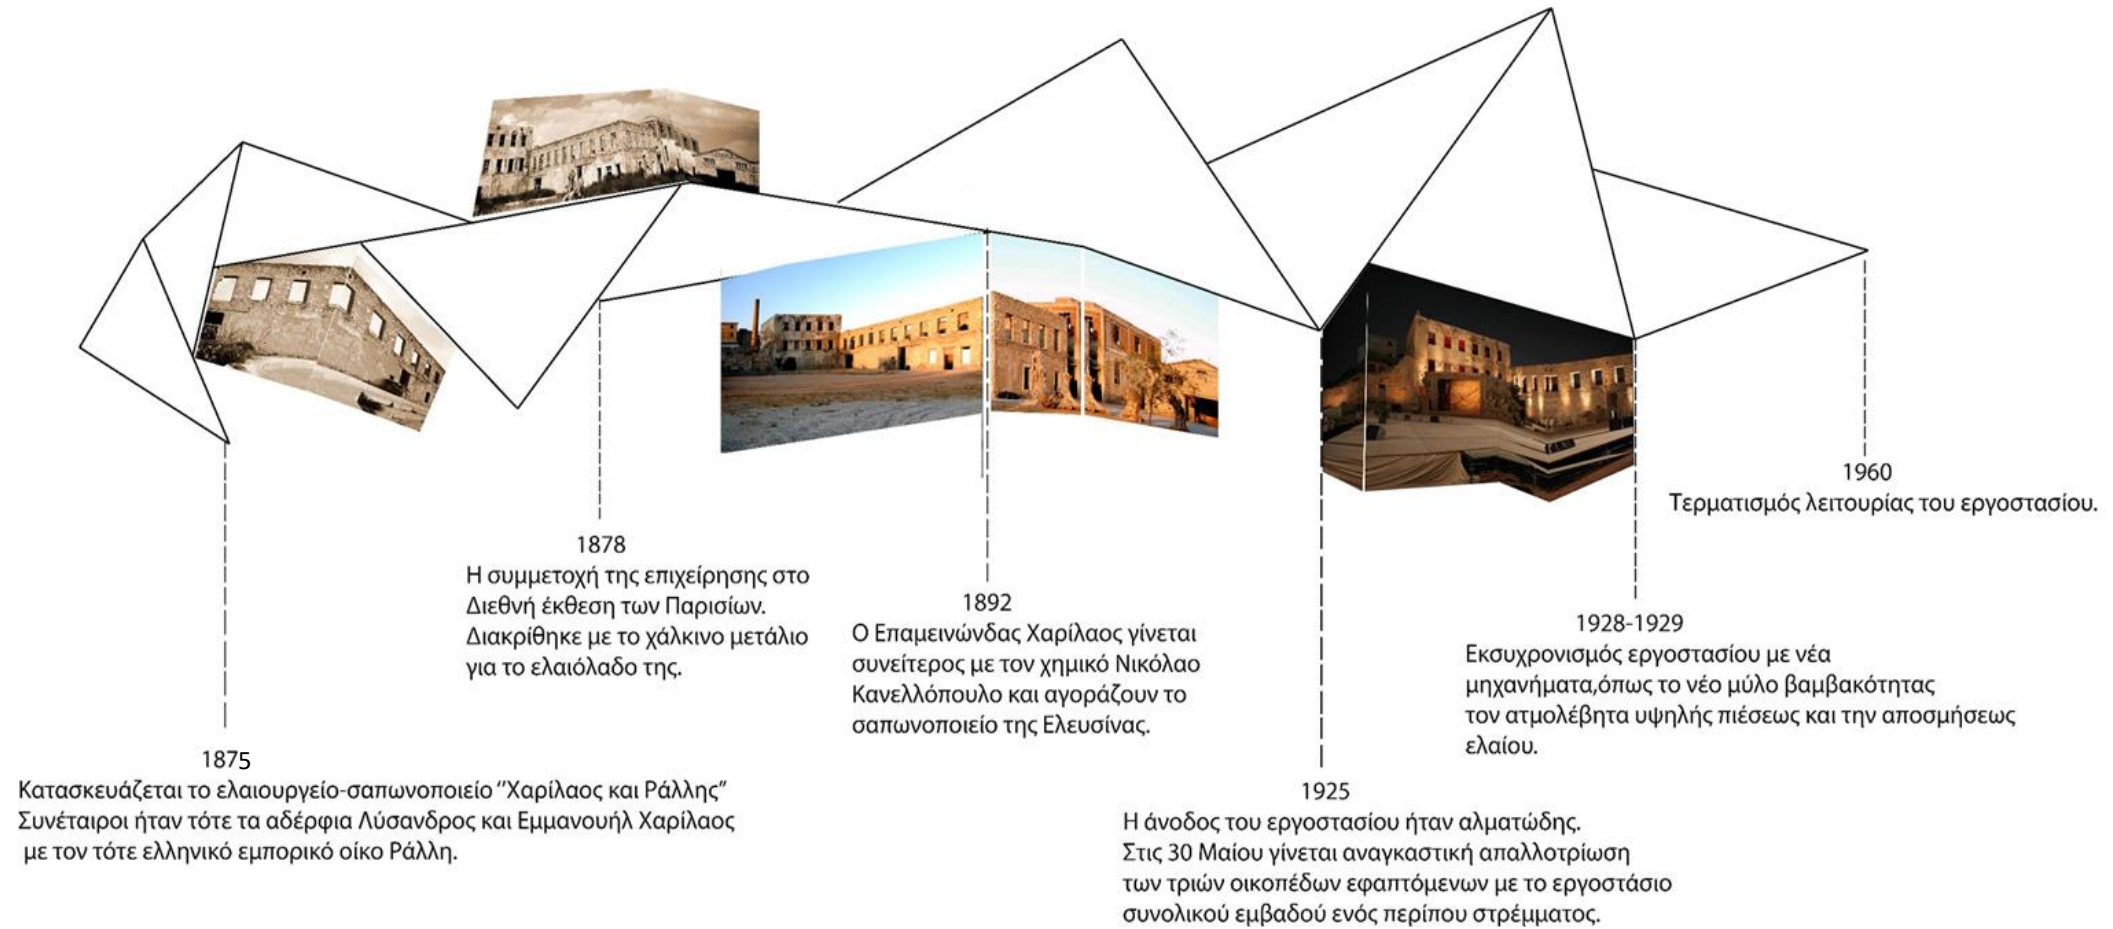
1960
Τερματισμός λειτουργίας του εργοστασίου.

1878
Η συμμετοχή της επιχείρησης στο Διεθνή έκθεση των Παρισίων. Διακρίθηκε με το χάλκινο μετάλιο για το ελαιόλαδο της.

1892
Ο Επαμεινώνδας Χαρίλαος γίνεται συνείτερος με τον χημικό Νικόλαο Κανελλόπουλο και αγοράζουν το σαπωνοποιείο της Ελευσίνας.

1928-1929
Εκσυχρονισμός εργοστασίου με νέα μηχανήματα,όπως το νέο μύλο βαμβακότητας τον ατμολέβητα υψηλής πιέσεως και την αποσμήσεως ελαίου.

1875
Κατασκευάζεται το ελαιουργείο-σαπωνοποιείο ''Χαρίλαος και Ράλλης'' Συνέταιροι ήταν τότε τα αδέρφια Λύσανδρος και Εμμανουήλ Χαρίλαος με τον τότε ελληνικό εμπορικό οίκο Ράλλη.

1925
Η άνοδος του εργοστασίου ήταν αλματώδης. Στις 30 Μαίου γίνεται αναγκαστική απαλλοτρίωση των τριών οικοπέδων εφαπτόμενων με το εργοστάσιο συνολικού εμβαδού ενός περίπου στρέμματος.